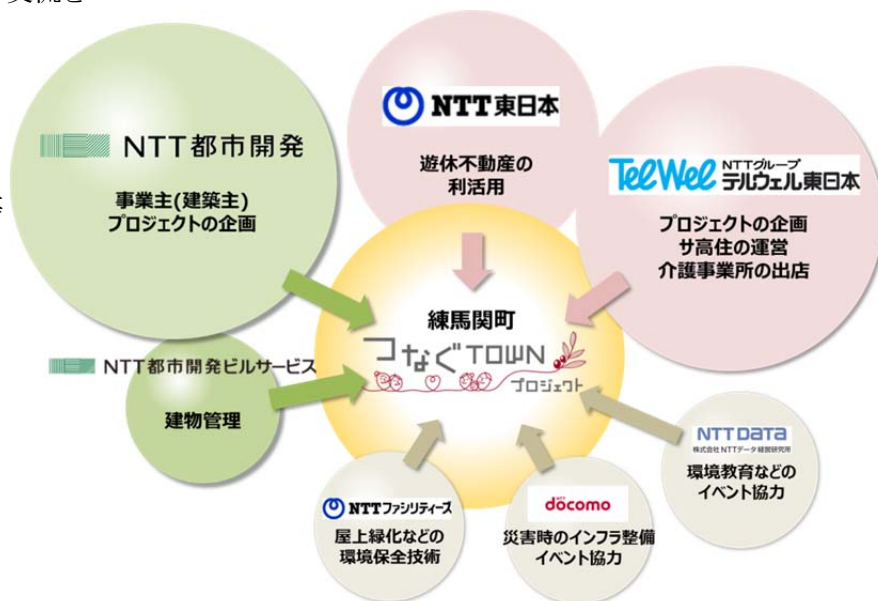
NTT都市開発

事業主(建築主)
プロジェクトの企画

NTT東日本

遊休不動産の
利活用

TelWel NTTグループ テルウェル東日本

プロジェクトの企画
サ高住の運営
介護事業所の出店

練馬関町
つなぐTOWN
プロジェクト

NTT都市開発ビルサービス

建物管理

NTTファシリティーズ

屋上緑化などの
環境保全技術

docomo

災害時のインフラ整備
イベント協力

NTT DATA
株式会社NTTデータ経営研究所

環境教育などの
イベント協力